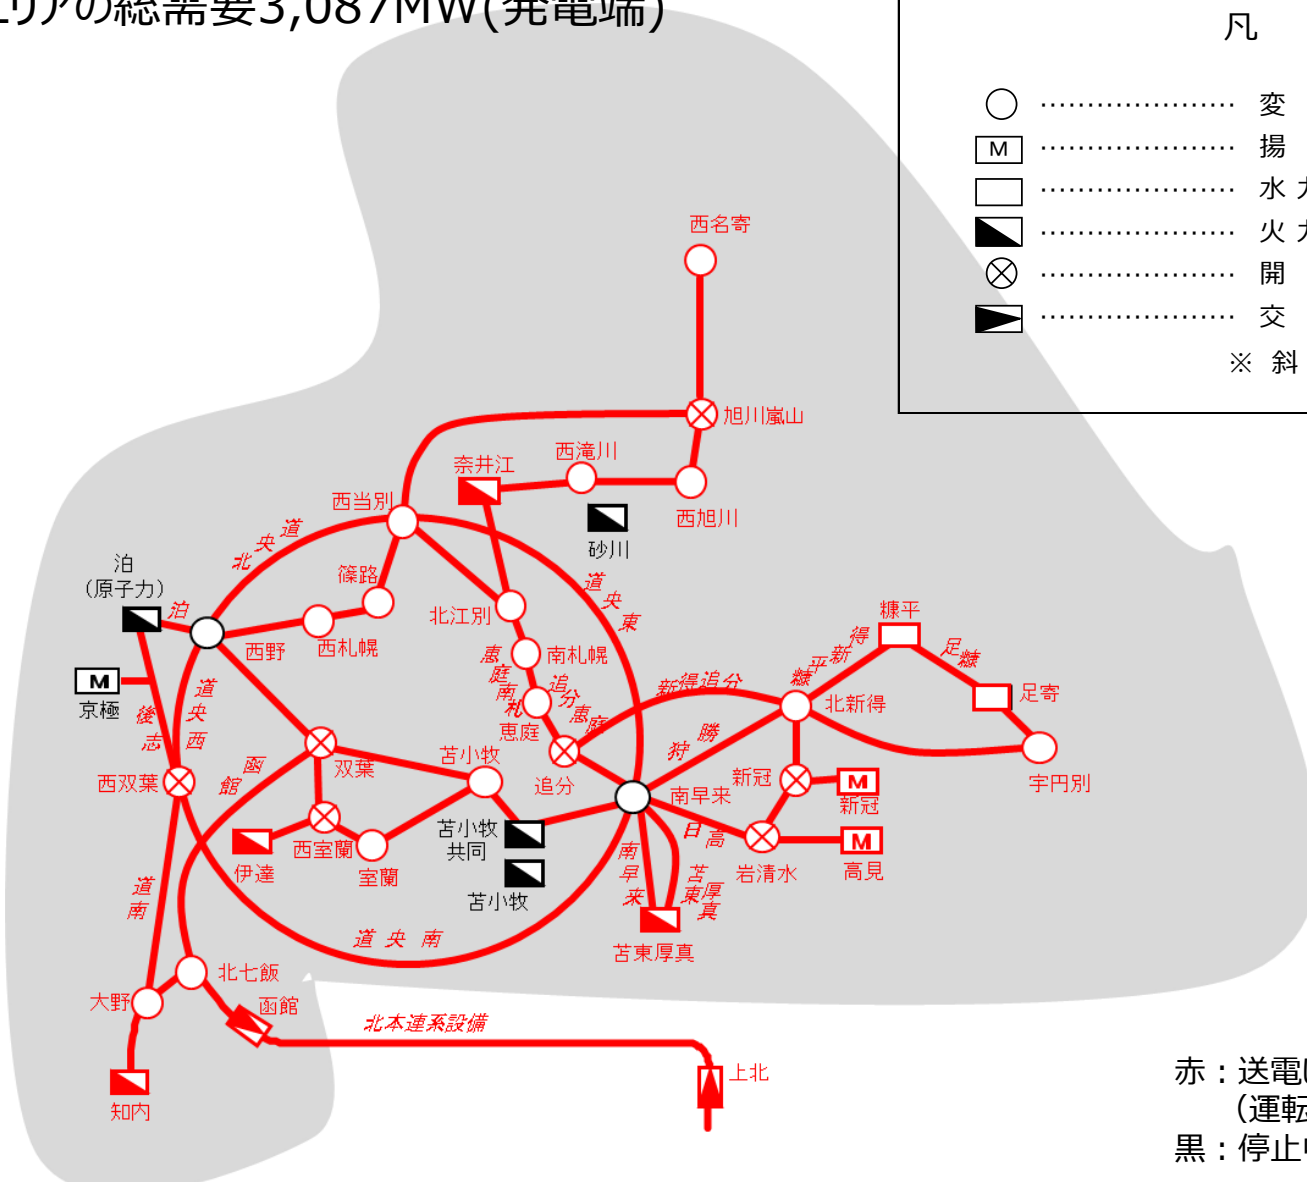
リアの総需要3,087MW(発電端)

凡

変
M 揚
水
火
開
交
※ 斜

西名寄
旭川嵐山
西滝川
奈井江
西旭川
砂川
西当別
道央北
篠路
泊
(原子力)
泊
西野
西札幌
北江別
道央東
M
京極
後志
道央西
恵庭
南札幌
南札幌
追分
恵庭
恵庭
新得追分
得新平糠
糠平
足糠
足寄
北新得
狩勝
宇円別
西双葉
函館
双葉
苫小牧
追分
新冠
新冠
南早来
日高
高見
伊達
西室蘭
室蘭
苫小牧共同
苫小牧
岩清水
南早来
苫東厚真
苫東厚真
道南
道央南
北七飯
大野
函館
北本連系設備
上北
知内

赤：送電
(運転
黒：停止